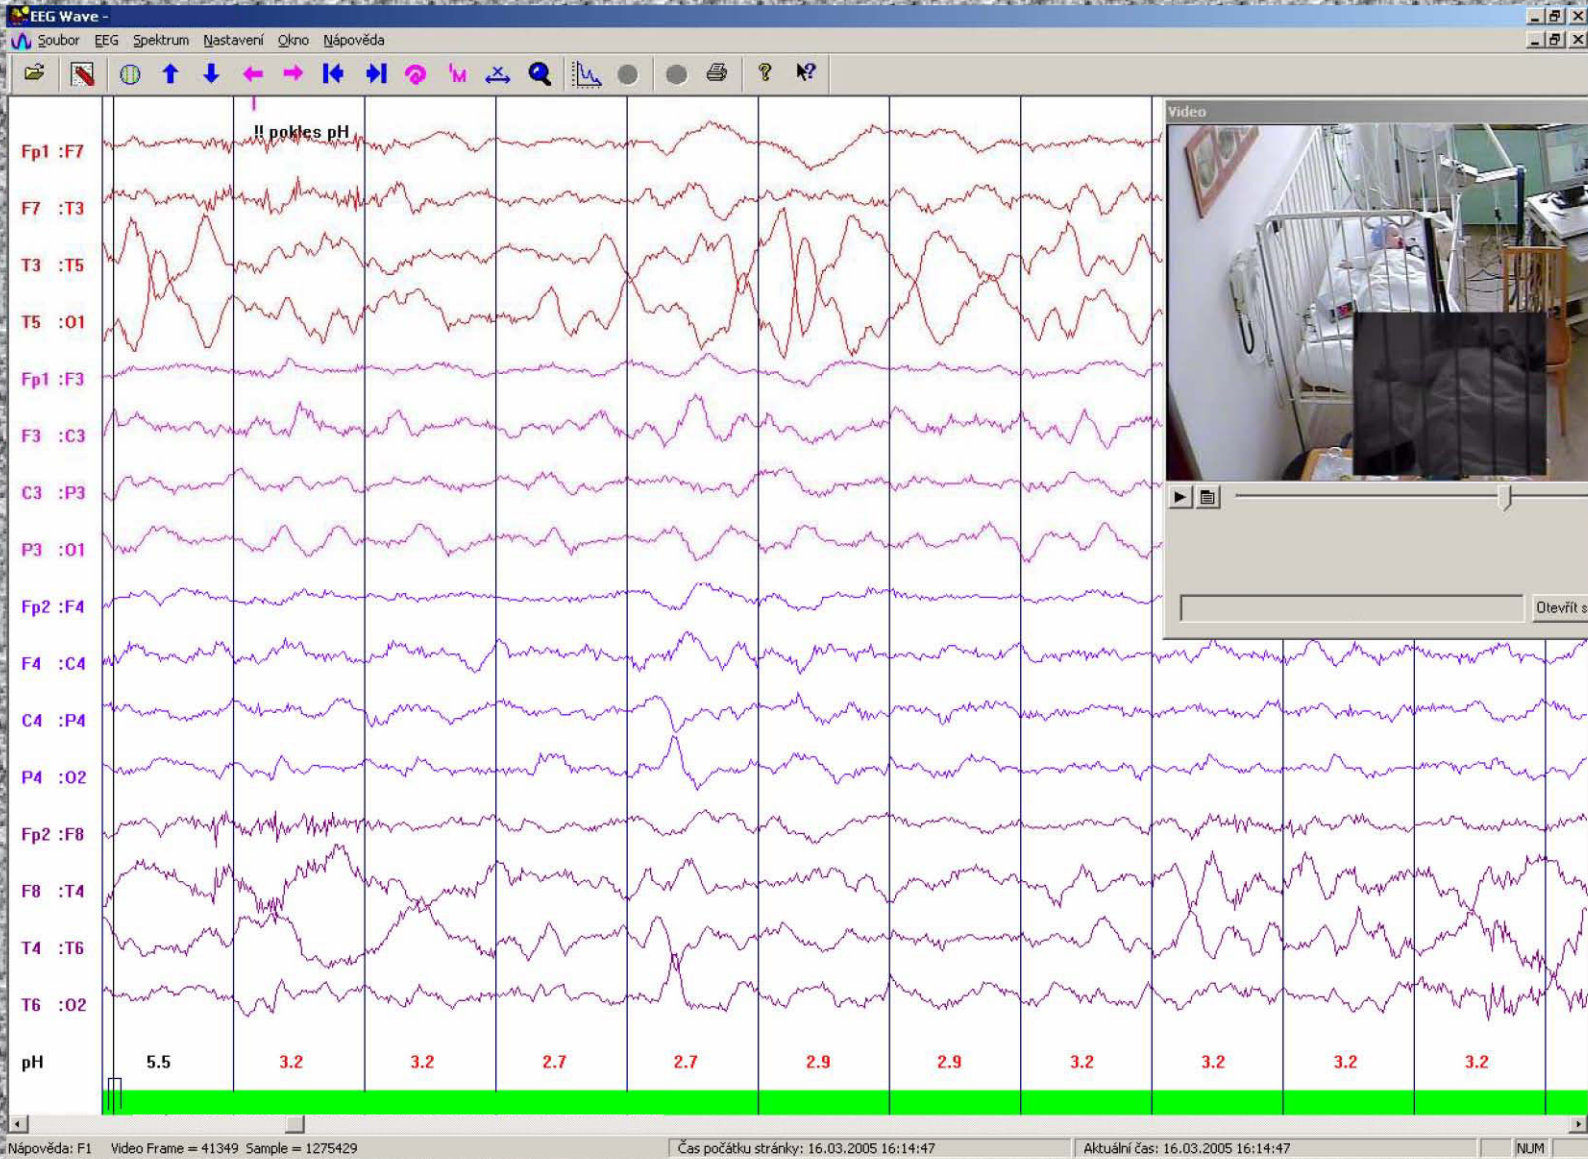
EEG Wave -

Soubor EEG Spektrum Nastavení Okno Nápověda

!! pokles pH

Fp1 :F7
F7 :T3
T3 :T5
T5 :O1
Fp1 :F3
F3 :C3
C3 :P3
P3 :O1
Fp2 :F4
F4 :C4
C4 :P4
P4 :O2
Fp2 :F8
F8 :T4
T4 :T6
T6 :O2

pH 5.5 3.2 3.2 2.7 2.7 2.9 2.9 3.2 3.2 3.2 3.2

Video

Otevřít s

Nápověda: F1 Video Frame = 41349 Sample = 1275429 Čas počátku stránky: 16.03.2005 16:14:47 Aktuální čas: 16.03.2005 16:14:47 NUM